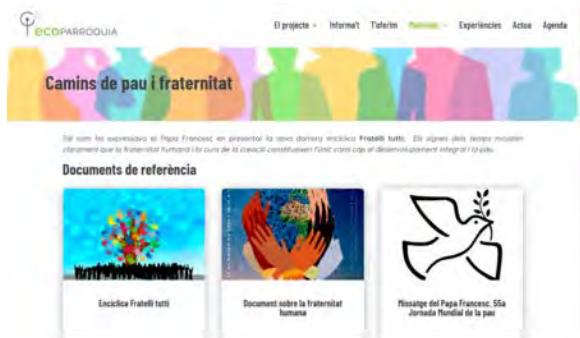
ecoPARRÒQUIA

El projecte · Informa't T'oferim Pastorals · Experiències Actua Agenda

Camins de pau i fraternitat

Tal com ho expressava el Papa Francesc en presentar la seva darrera encíclica Fratelli tutti: Els signes dels temps mostren clarament que la fraternitat humana i la cura de la creació constitueixen l'únic camí cap al desenvolupament integral i la pau.

Documents de referència

Encíclica Fratelli tutti

Document sobre la fraternitat humana

Missatge del Papa Francesc. 55a Jornada Mundial de la pau